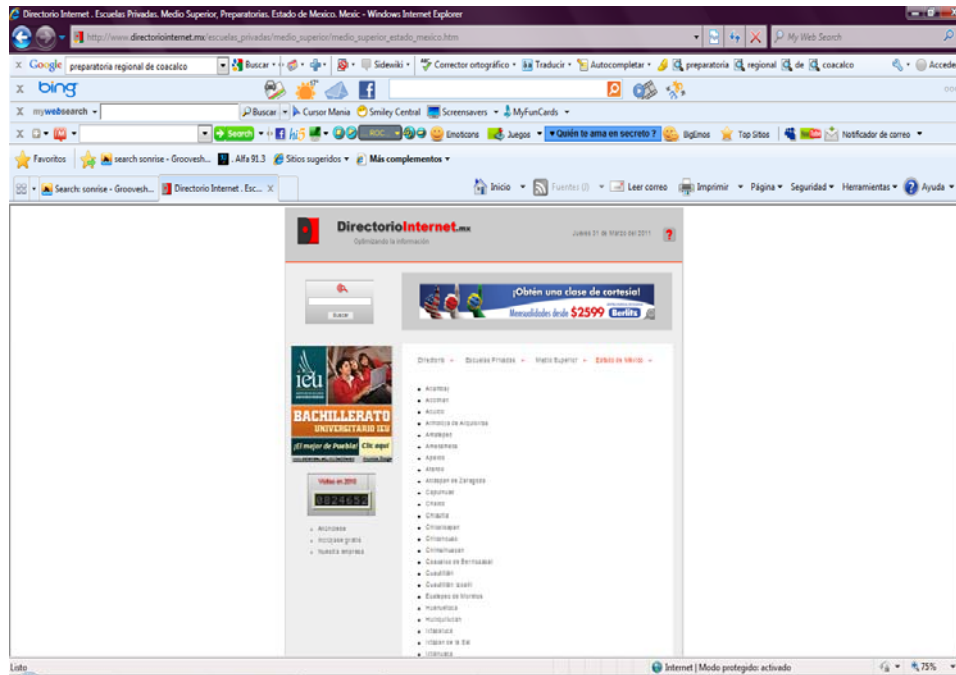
Directorio Internet . Escuelas Privadas. Medio Superior, Preparatorias. Estado de Mexico. Mexic - Windows Internet Explorer

http://www.directoriointernet.mx/escuelas_privadas/medio_superior/medio_superior_estado_mexico.htm

My Web Search

Google preparatoria regional de coacalco Buscar Sidewiki Corrector ortográfico Traducir Autocompletar preparatoria regional de coacalco Acceder

bing

mywebsearch Buscar Cursor Mania Smiley Central Screensavers MyFunCards

Search Emoticons Juegos Quién te ama en secreto ? BigEmos Top Sitios Notificador de correo

Favoritos search sonrise - Groovesh... Alfa 91.3 Sitios sugeridos Más complementos

Search: sonrise - Groovesh... Directorio Internet . Esc...

Inicio Fuentes (J) Leer correo Imprimir Página Seguridad Herramientas Ayuda

DirectorioInternet.mx
Optimizando la información

Jueves 31 de Marzo del 2011

Buscar

¡Obtén una clase de cortesía!
Mensualidades desde $2599 Berlitz

ieu
BACHILLERATO
UNIVERSITARIO IEU
¡El mejor de Puebla! Clic aquí

Visitas en 2010
0824652

Anúnciese
Inscríbase gratis
Nuestra empresa

Directorio Escuelas Privadas Medio Superior Estado de México

Acambay
Acolman
Aculco
Almoloya de Alquisiras
Amanalco
Amecameca
Apaxco
Atenco
Atizapan de Zaragoza
Capulhuac
Chalco
Chiautla
Chicoloapan
Chiconcuac
Chimalhuacan
Coacalco de Berriozabal
Cuautitlan
Cuautitlan Izcalli
Ecatepec de Morelos
Huehuetoca
Huixquilucan
Ixtapaluca
Ixtapan de la Sal
Ixtlahuaca

Listo

Internet | Modo protegido: activado

75%